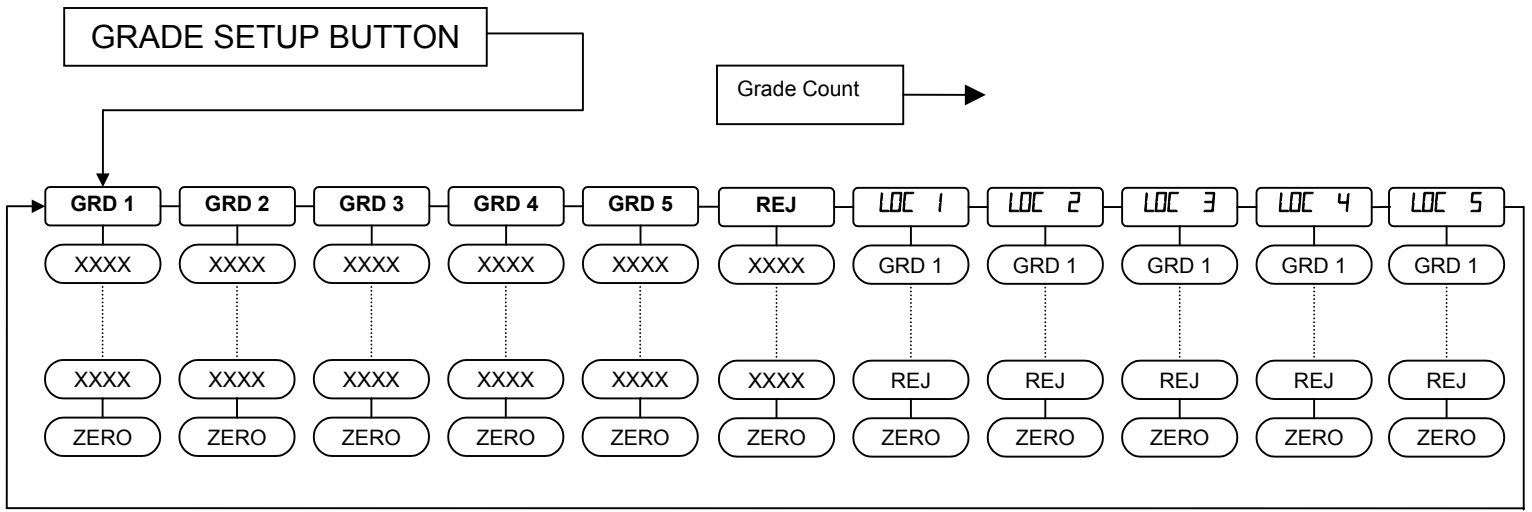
GRADE SETUP BUTTON

Grade Count

GRD 1
XXXX
XXXX
ZERO

GRD 2
XXXX
XXXX
ZERO

GRD 3
XXXX
XXXX
ZERO

GRD 4
XXXX
XXXX
ZERO

GRD 5
XXXX
XXXX
ZERO

REJ
XXXX
XXXX
ZERO

LOC 1
GRD 1
REJ
ZERO

LOC 2
GRD 1
REJ
ZERO

LOC 3
GRD 1
REJ
ZERO

LOC 4
GRD 1
REJ
ZERO

LOC 5
GRD 1
REJ
ZERO